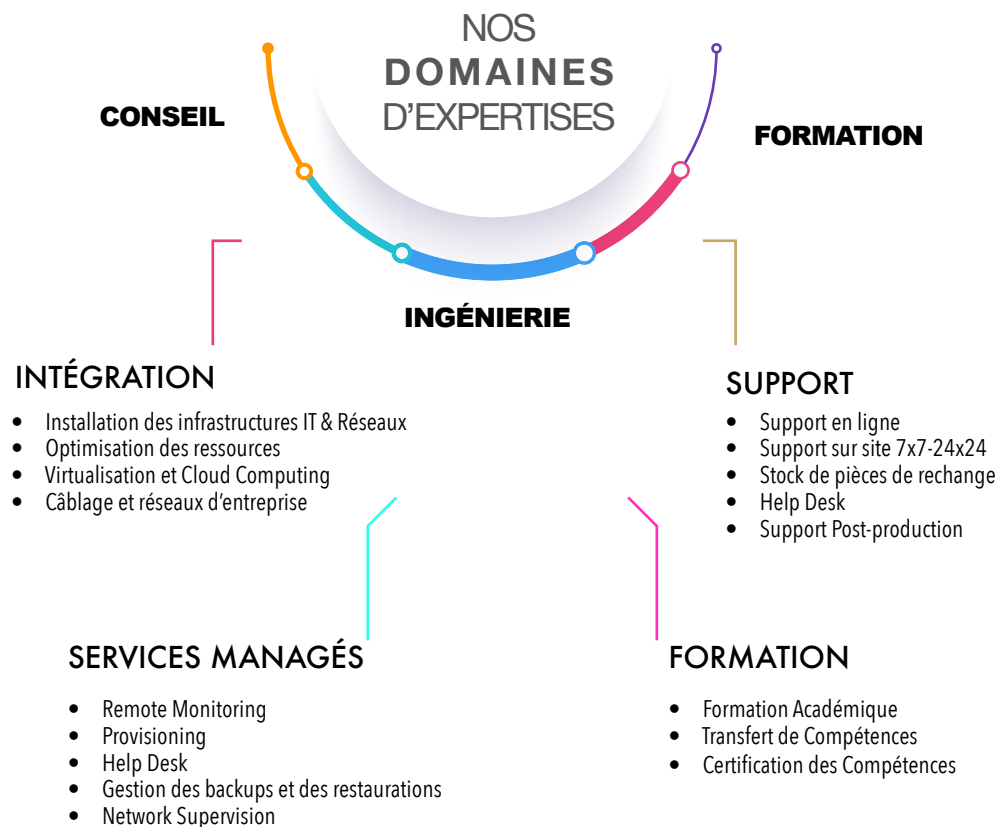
NOS
DOMAINES
D'EXPERTISES

CONSEIL

FORMATION

INGÉNIERIE

INTÉGRATION

- Installation des infrastructures IT & Réseaux
- Optimisation des ressources
- Virtualisation et Cloud Computing
- Câblage et réseaux d'entreprise

SUPPORT

- Support en ligne
- Support sur site 7x7-24x24
- Stock de pièces de rechange
- Help Desk
- Support Post-production

SERVICES MANAGÉS

- Remote Monitoring
- Provisioning
- Help Desk
- Gestion des backups et des restaurations
- Network Supervision

FORMATION

- Formation Académique
- Transfert de Compétences
- Certification des Compétences